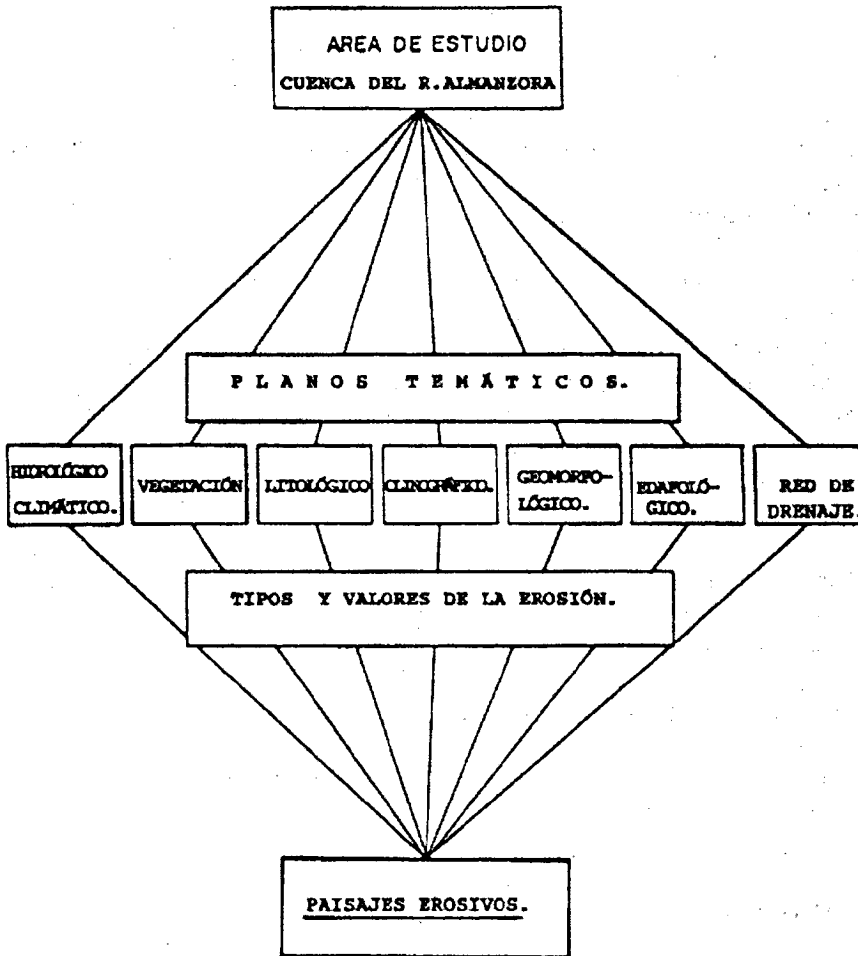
AREA DE ESTUDIO
CUENCA DEL R. ALMANZORA

PLANOS TEMÁTICOS.

HIDROLÓGICO CLIMÁTICO.

VEGETACIÓN

LITOLÓGICO

CLINOGRÁFICO.

GEOMORFOLÓGICO.

EDAFOLÓGICO.

RED DE DRENAJE.

TIPOS Y VALORES DE LA EROSIÓN.

PAISAJES EROSIVOS.